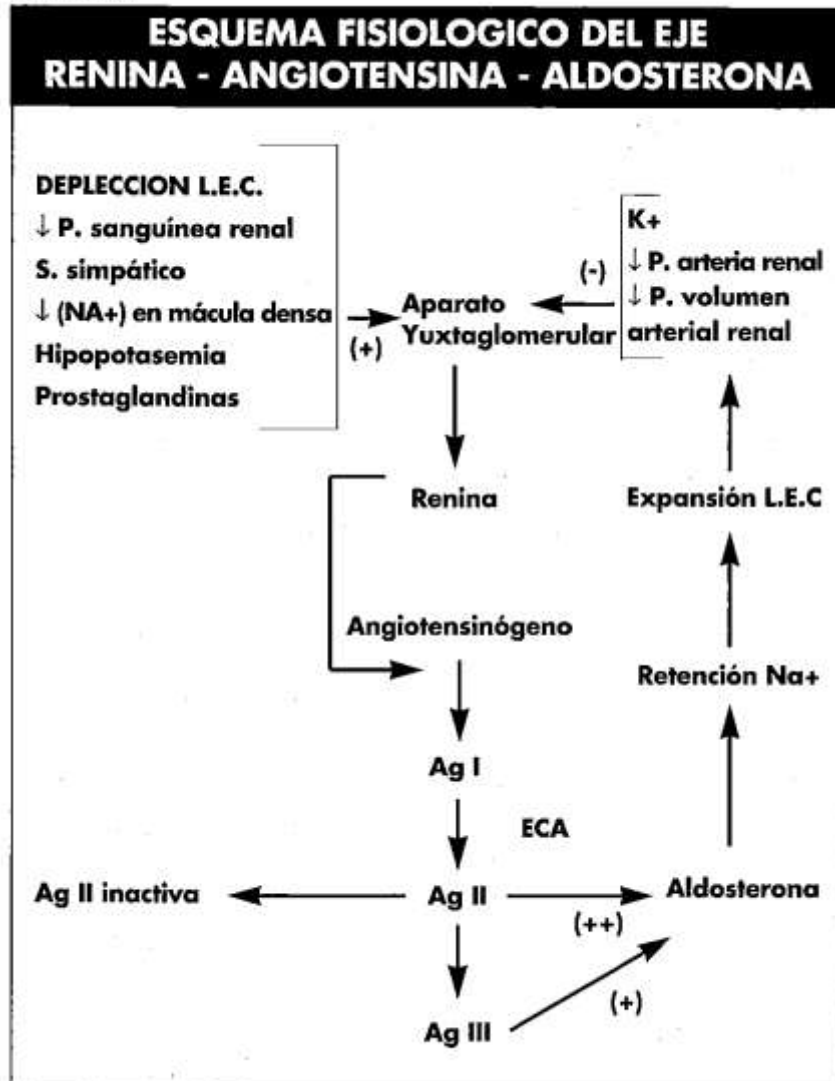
ESQUEMA FISIOLOGICO DEL EJE RENINA - ANGIOTENSINA - ALDOSTERONA

DEPLECCION L.E.C.
↓ P. sanguínea renal
S. simpático
↓ (NA+) en mácula densa
Hipopotasemia
Prostaglandinas

(+)

Aparato Yuxtaglomerular

(-)

K+
↓ P. arteria renal
↓ P. volumen arterial renal

Renina

Expansión L.E.C

Angiotensinógeno

Retención Na+

Ag I

ECA

Ag II inactiva

Ag II

Aldosterona

(++)

(+)

Ag III